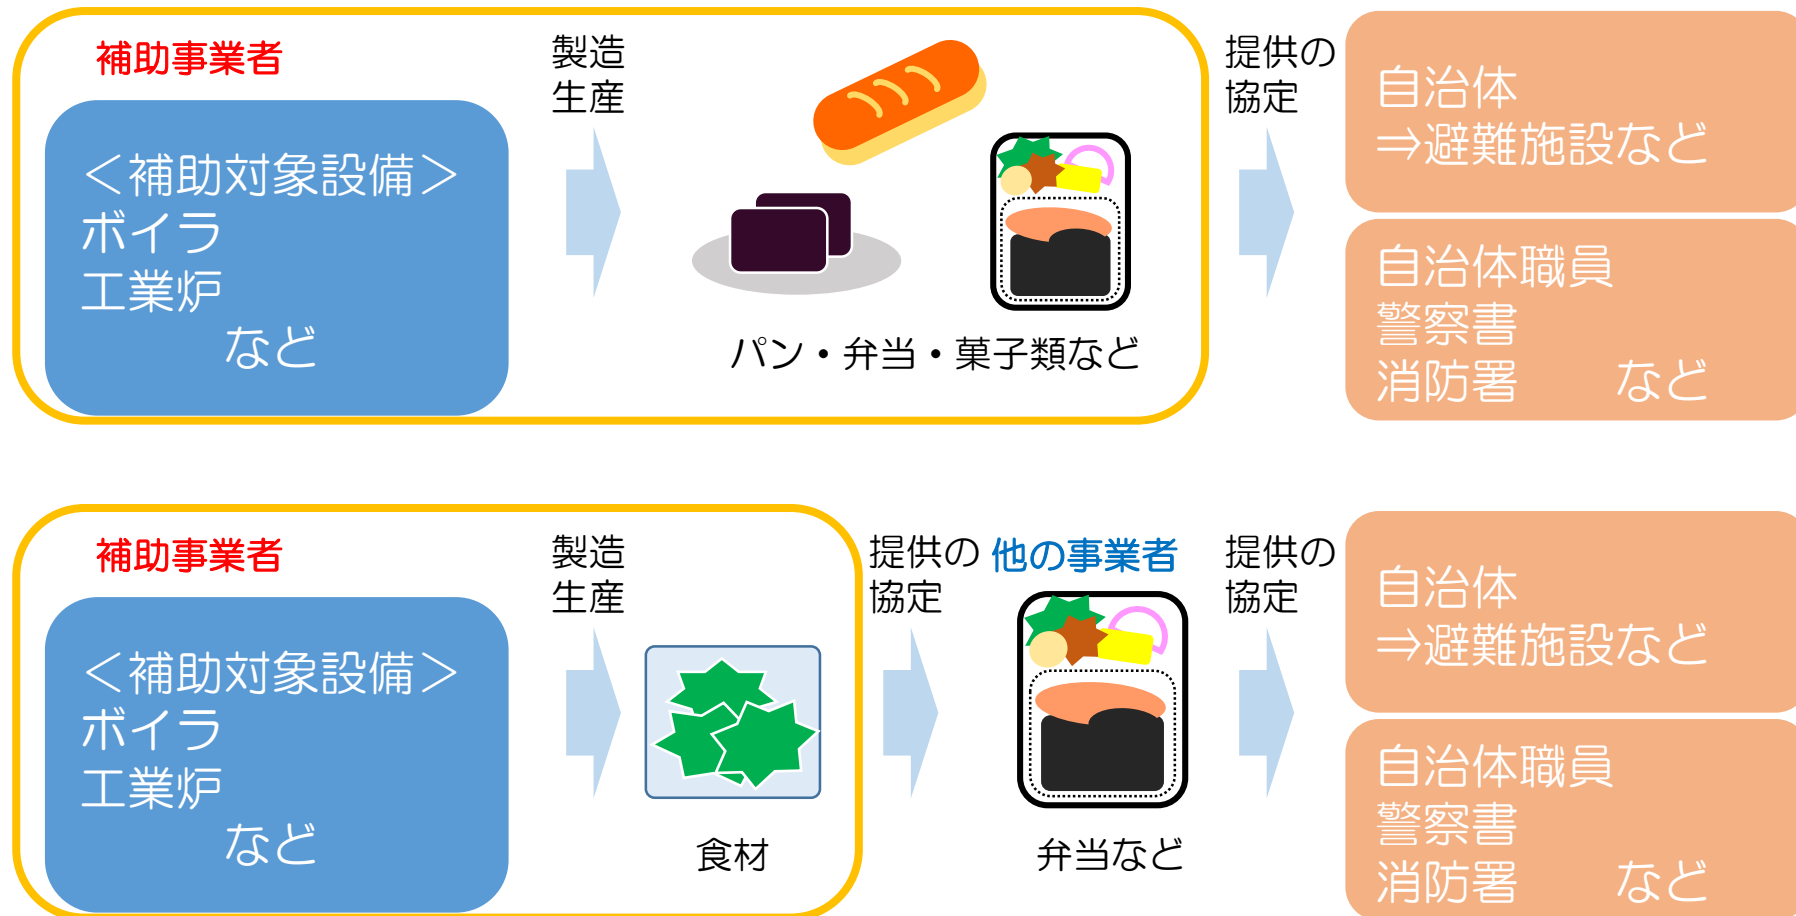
補助事業者

＜補助対象設備＞
ボイラ
工業炉
など

製造
生産

パン・弁当・菓子類など

提供の
協定

自治体
⇒避難施設など

自治体職員
警察署
消防署　　など

補助事業者

＜補助対象設備＞
ボイラ
工業炉
など

製造
生産

食材

提供の
協定

他の事業者

弁当など

提供の
協定

自治体
⇒避難施設など

自治体職員
警察署
消防署　　など